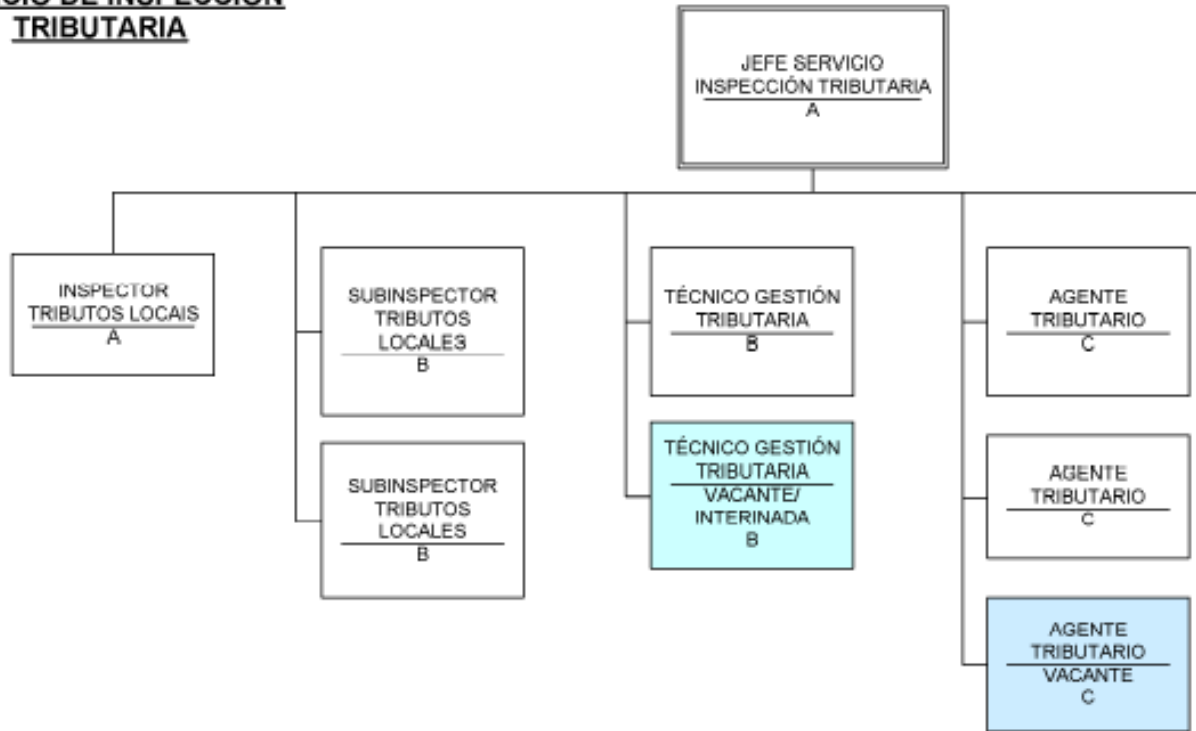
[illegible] DE INSPECCIÓN
TRIBUTARIA

JEFE SERVICIO
INSPECCIÓN TRIBUTARIA
A

INSPECTOR
TRIBUTOS LOCAIS
A

SUBINSPECTOR
TRIBUTOS
LOCALES
B

SUBINSPECTOR
TRIBUTOS
LOCALES
B

TÉCNICO GESTIÓN
TRIBUTARIA
B

TÉCNICO GESTIÓN
TRIBUTARIA
VACANTE/
INTERINADA
B

AGENTE
TRIBUTARIO
C

AGENTE
TRIBUTARIO
C

AGENTE
TRIBUTARIO
VACANTE
C